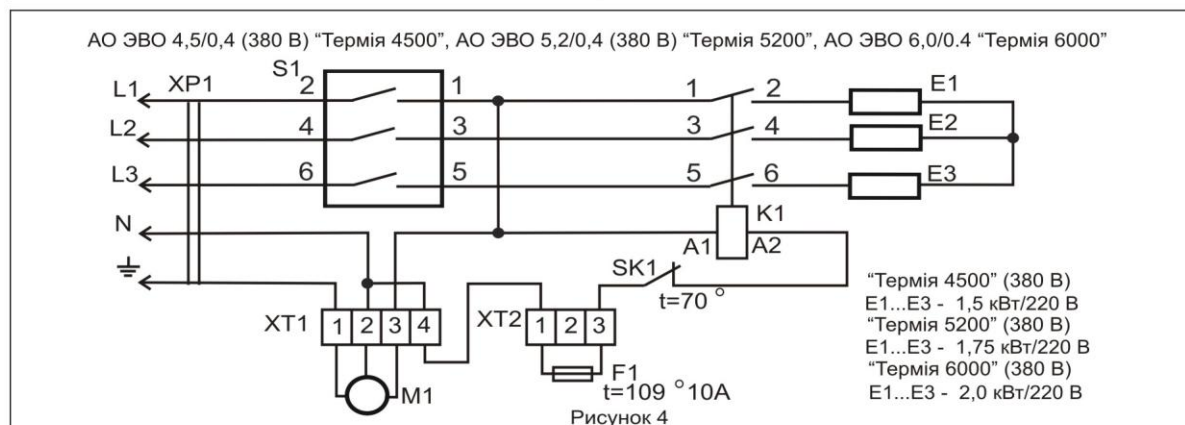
АО ЭВО 4,5/0,4 (380 В) "Термія 4500", АО ЭВО 5,2/0,4 (380 В) "Термія 5200", АО ЭВО 6,0/0.4 "Термія 6000"

L1
XP1
S1
2
1
1
2
E1
L2
4
3
3
4
E2
L3
6
5
5
6
E3
N
K1
A1
A2
SK1
t=70 °
XT1
1
2
3
4
XT2
1
2
3
F1
t=109 °10A
M1

"Термія 4500" (380 В)
E1...E3 - 1,5 кВт/220 В
"Термія 5200" (380 В)
E1...E3 - 1,75 кВт/220 В
"Термія 6000" (380 В)
E1...E3 - 2,0 кВт/220 В

Рисунок 4